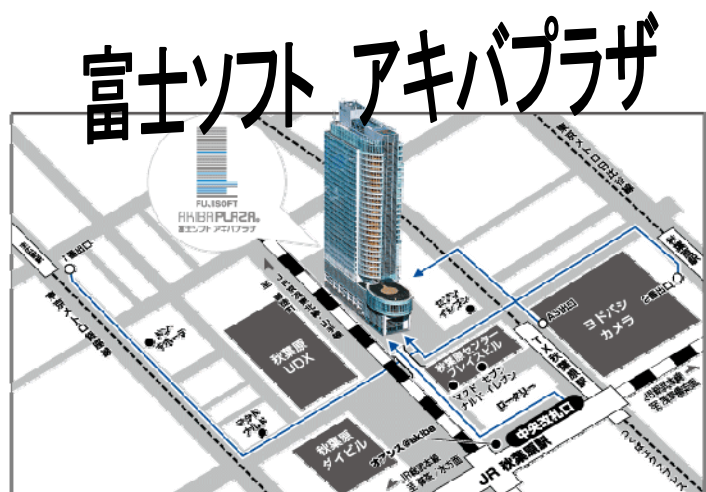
富士ソフト アキバプラザ

FUJISOFT
AKIBA PLAZA
富士ソフト アキバプラザ

秋葉原UDX

秋葉原ダイビル

ヨドバシカメラ

秋葉原センタープレイスビル

マクドナルド

セブンイレブン

ロータリー

中央改札口

JR 秋葉原駅

アトレ秋葉原

昭和通り口

A3出口

1番出口

末広町駅

東京メトロ日比谷線

東京メトロ銀座線

ボックス@akiba

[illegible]